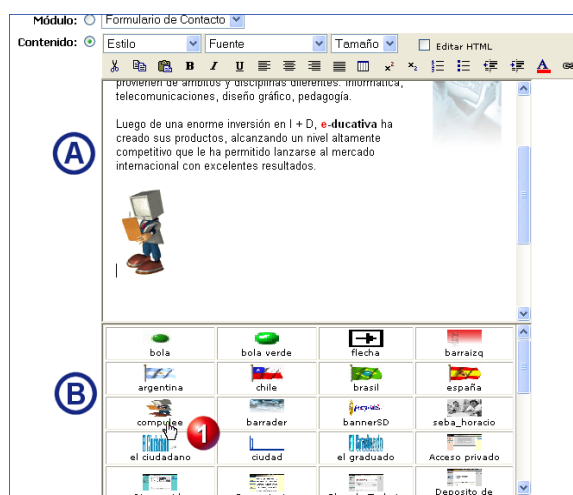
Módulo: Formulario de Contacto

Contenido: Estilo Fuente Tamaño Editar HTML

B I U x² x₂

provienen de ámbitos y disciplinas diferentes: informática, telecomunicaciones, diseño gráfico, pedagogía.

Luego de una enorme inversión en I + D, e-ducativa ha creado sus productos, alcanzando un nivel altamente competitivo que le ha permitido lanzarse al mercado internacional con excelentes resultados.

A

B

| bola | bola verde | flecha | barraizq |
|---|---|---|---|
| argentina | chile | brasil | españa |
| computee | barrader | bannerSD | seba_horacio |
| el ciudadano | ciudad | el graduado | Acceso privado |
| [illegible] | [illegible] | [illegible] | Deposito de |

1